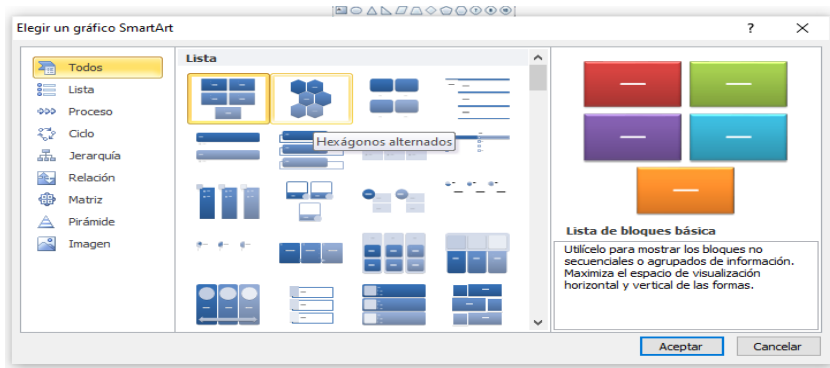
Elegir un gráfico SmartArt

?

Todos
Lista
Proceso
Ciclo
Jerarquía
Relación
Matriz
Pirámide
Imagen

Lista

Hexágonos alternados

Lista de bloques básica

Utilícelo para mostrar los bloques no secuenciales o agrupados de información. Maximiza el espacio de visualización horizontal y vertical de las formas.

Aceptar

Cancelar